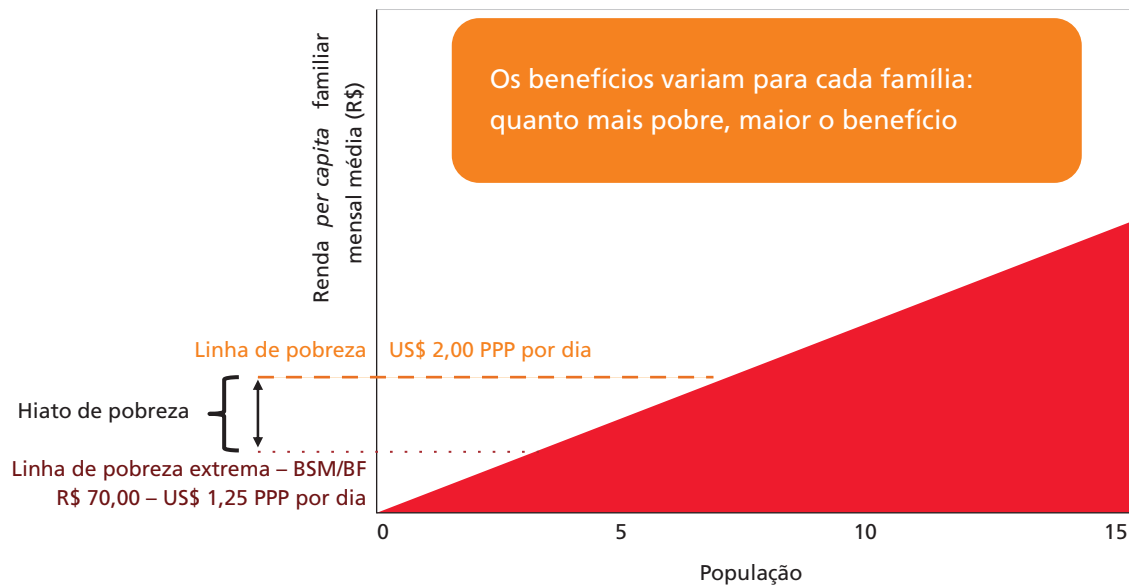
Renda *per capita* familiar mensal média (R$)

Os benefícios variam para cada família: quanto mais pobre, maior o benefício

Linha de pobreza US$ 2,00 PPP por dia

Hiato de pobreza

Linha de pobreza extrema – BSM/BF
R$ 70,00 – US$ 1,25 PPP por dia

0
5
10
15

População